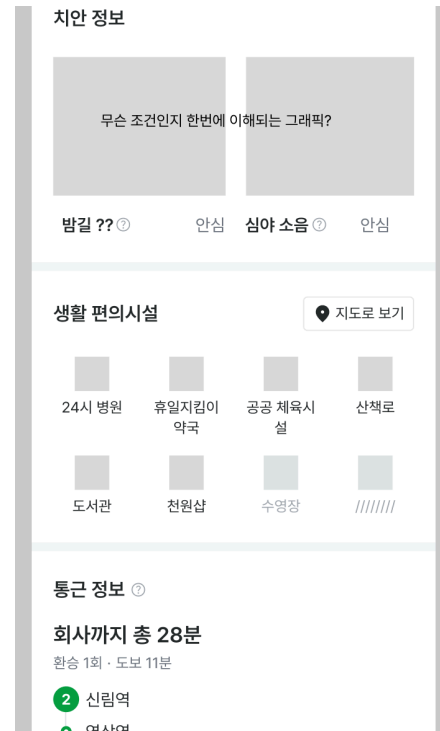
치안 정보

무슨 조건인지 한번에 이해되는 그래픽?

밤길 ?? ⓘ 안심 심야 소음 ⓘ 안심

생활 편의시설

지도로 보기

24시 병원

휴일지킴이 약국

공공 체육시설

산책로

도서관

천원샵

수영장

////////

통근 정보 ⓘ

회사까지 총 28분

환승 1회 · 도보 11분

2 신림역

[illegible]